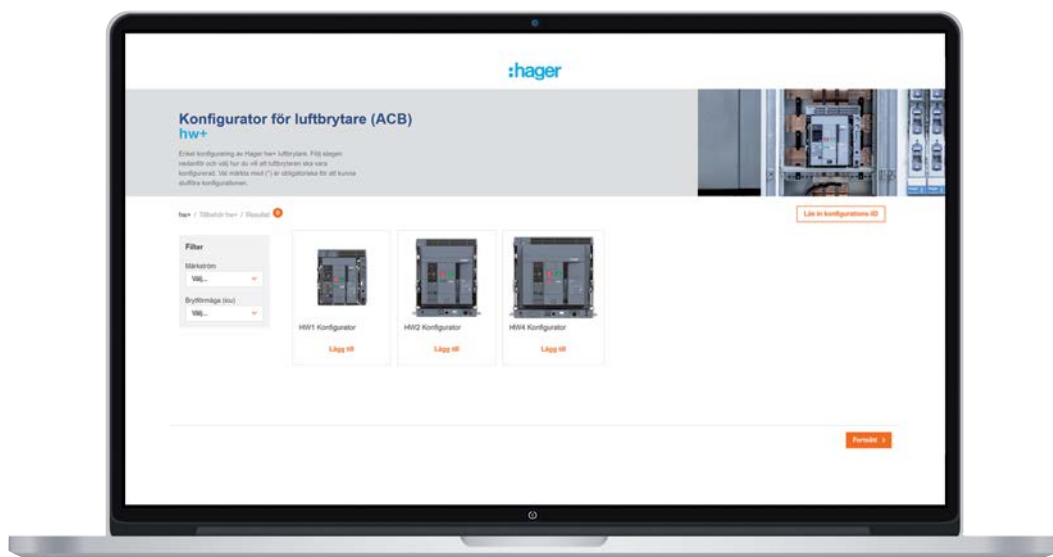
:hager

Konfigurator för luftbrytare (ACB)
hw+

Enkel konfigurering av Hager hw+ luftbrytare. Följ stegen nedanför och välj hur du vill att luftbrytaren ska vara konfigurerad. Val märkta med (*) är obligatoriska för att kunna slutföra konfigurationen.

hw+ / Tillbehör hw+ / Resultat 0

Läs in konfigurations-ID

Filter
Märkström
Välj...
Brytförmåga (Icu)
Välj...

HW1 Konfigurator
Lägg till

HW2 Konfigurator
Lägg till

HW4 Konfigurator
Lägg till

Fortsätt ›